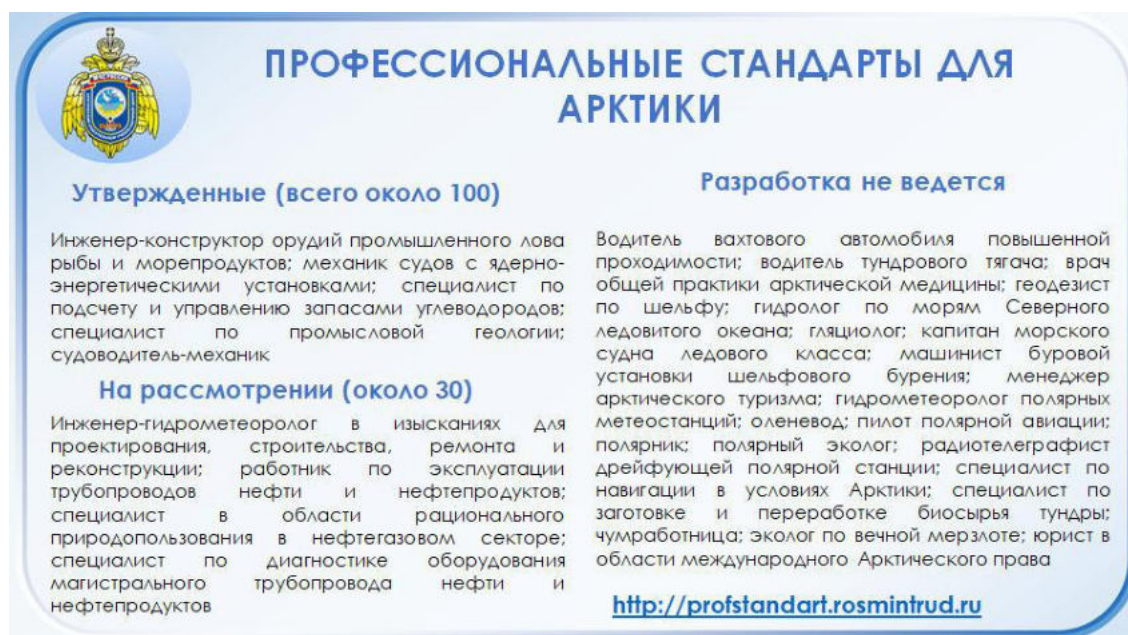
ПРОФЕССИОНАЛЬНЫЕ СТАНДАРТЫ ДЛЯ АРКТИКИ

Утвержденные (всего около 100)

Инженер-конструктор орудий промышленного лова рыбы и морепродуктов; механик судов с ядерно-энергетическими установками; специалист по подсчету и управлению запасами углеводородов; специалист по промысловой геологии; судоводитель-механик

На рассмотрении (около 30)

Инженер-гидрометеоролог в изысканиях для проектирования, строительства, ремонта и реконструкции; работник по эксплуатации трубопроводов нефти и нефтепродуктов; специалист в области рационального природопользования в нефтегазовом секторе; специалист по диагностике оборудования магистрального трубопровода нефти и нефтепродуктов

Разработка не ведется

Водитель вахтового автомобиля повышенной проходимости; водитель тундрового тягача; врач общей практики арктической медицины; геодезист по шельфу; гидролог по морям Северного Ледовитого океана; гляциолог; капитан морского судна ледового класса; машинист буровой установки шельфового бурения; менеджер арктического туризма; гидрометеоролог полярных метеостанций; оленевод; пилот полярной авиации; полярник; полярный эколог; радиотелеграфист дрейфующей полярной станции; специалист по навигации в условиях Арктики; специалист по заготовке и переработке биосырья тундры; чумработница; эколог по вечной мерзлоте; юрист в области международного Арктического права

http://profstandart.rosmintrud.ru